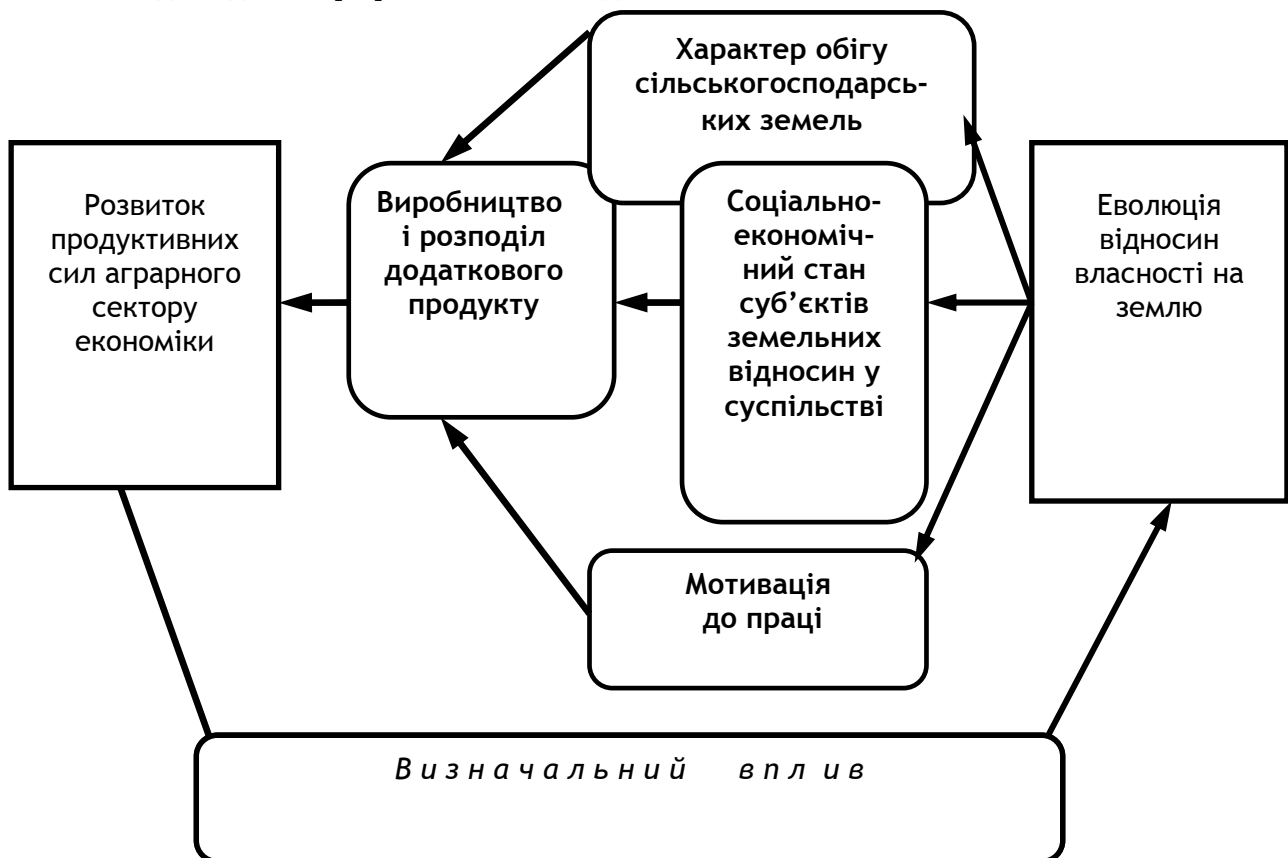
Характер обігу сільськогосподарських земель

Розвиток продуктивних сил аграрного сектору економіки

Виробництво і розподіл додаткового продукту

Соціально-економічний стан суб'єктів земельних відносин у суспільстві

Еволюція відносин власності на землю

Мотивація до праці

В и з н а ч а л ь н и й   в п л и в